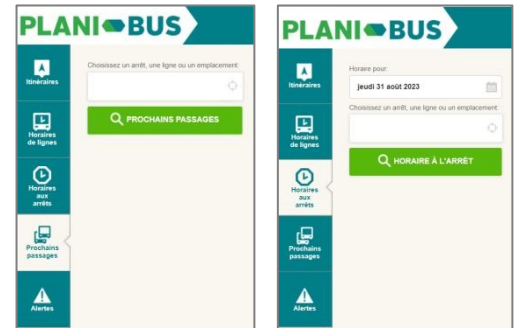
PLANI BUS

Itinéraires

Horaires de lignes

Horaires aux arrêts

Prochains passages

Alertes

Choisissez un arrêt, une ligne ou un emplacement:

PROCHAINS PASSAGES

PLANI BUS

Itinéraires

Horaires de lignes

Horaires aux arrêts

Prochains passages

Alertes

Horaire pour:

jeudi 31 août 2023

Choisissez un arrêt, une ligne ou un emplacement:

HORAIRE À L'ARRÊT